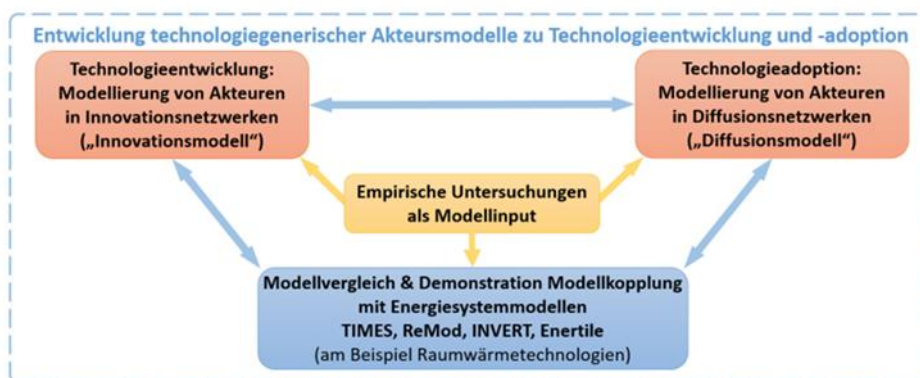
Entwicklung technologiegenerischer Akteursmodelle zu Technologieentwicklung und -adoption

Technologieentwicklung: Modellierung von Akteuren in Innovationsnetzwerken („Innovationsmodell")

Technologieadoption: Modellierung von Akteuren in Diffusionsnetzwerken („Diffusionsmodell")

Empirische Untersuchungen als Modellinput

Modellvergleich & Demonstration Modellkopplung mit Energiesystemmodellen TIMES, ReMod, INVERT, Enertile (am Beispiel Raumwärmetechnologien)